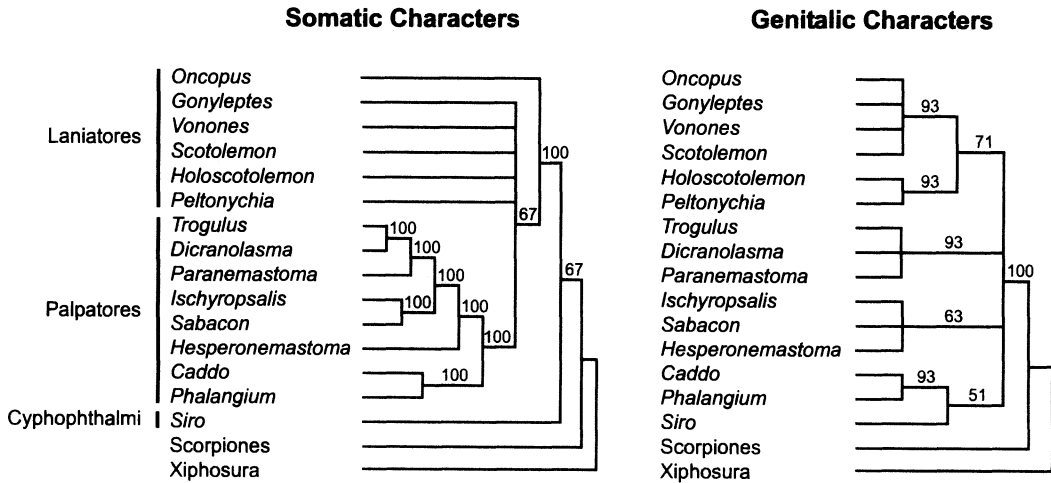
Somatic Characters

Laniatores
Oncopus
Gonyleptes
Vonones
Scotolemon
Holoscotolemon
Peltonychia

Palpatores
Trogulus
Dicranolasma
Paranemastoma
Ischyropsalis
Sabacon
Hesperonemastoma
Caddo
Phalangium

Cyphophthalmi
Siro

Scorpiones
Xiphosura

100
100
100
100
100
100
100
67
100
67

Genitalic Characters

Oncopus
Gonyleptes
Vonones
Scotolemon
Holoscotolemon
Peltonychia
Trogulus
Dicranolasma
Paranemastoma
Ischyropsalis
Sabacon
Hesperonemastoma
Caddo
Phalangium
Siro
Scorpiones
Xiphosura

93
71
93
93
100
63
93
51